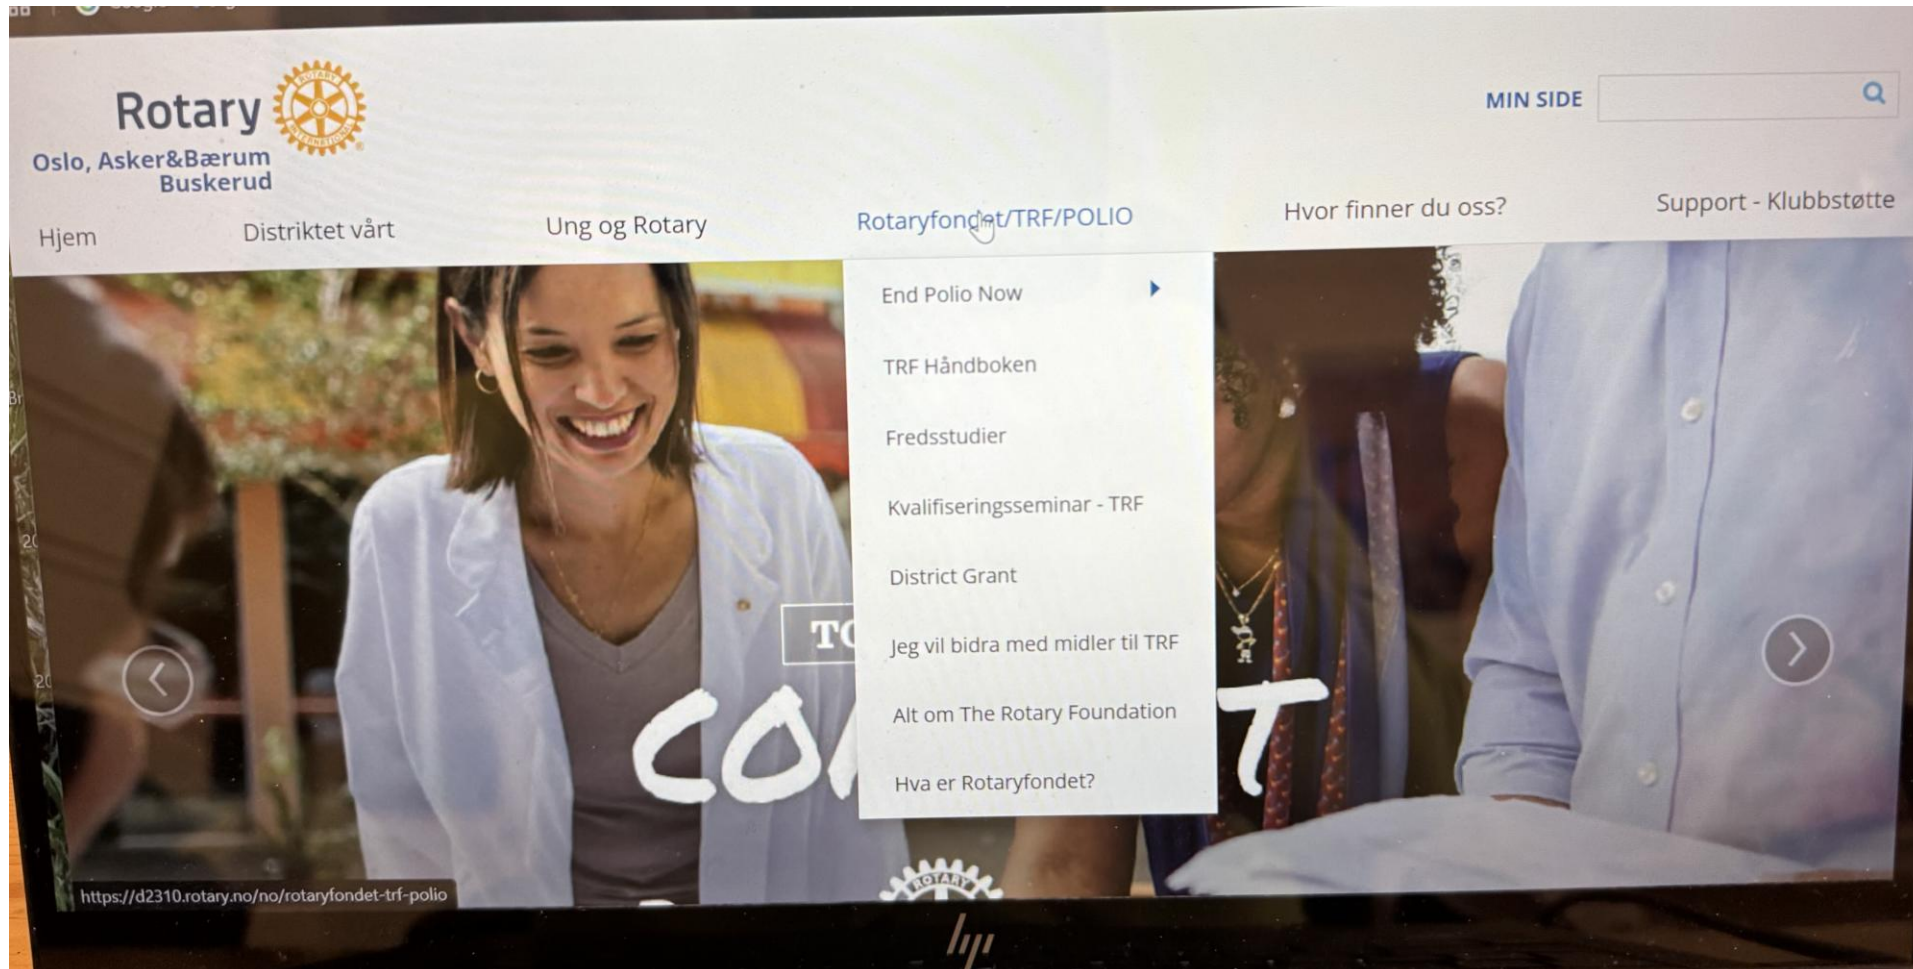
Rotary
Oslo, Asker&Bærum
Buskerud

MIN SIDE

Hjem
Distriktet vårt
Ung og Rotary
Rotaryfondet/TRF/POLIO
Hvor finner du oss?
Support - Klubbstøtte

End Polio Now
TRF Håndboken
Fredsstudier
Kvalifiseringsseminar - TRF
District Grant
Jeg vil bidra med midler til TRF
Alt om The Rotary Foundation
Hva er Rotaryfondet?

TO
CO T

ROTARY

https://d2310.rotary.no/no/rotaryfondet-trf-polio

hp